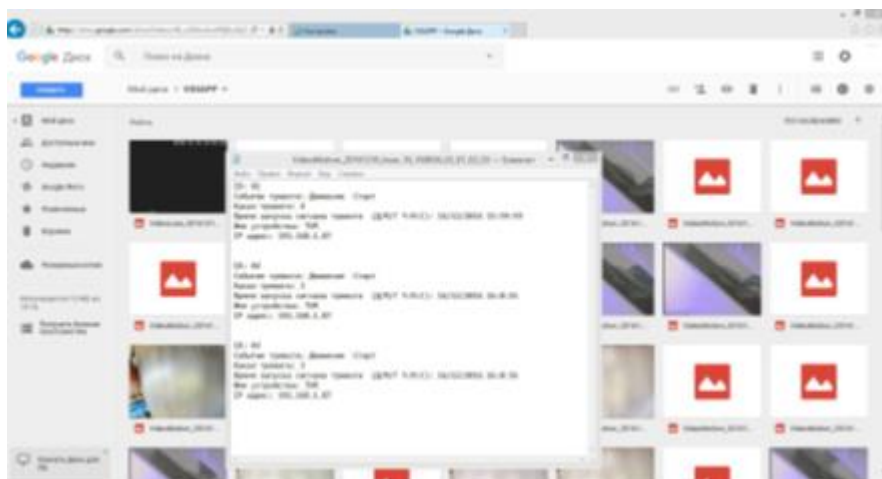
Google Диск

Мой диск > VIDAPP

Файлы

ID: 01
Событие тревоги: Движение Старт
Канал тревоги: 4
Время запуска сигнала тревоги (UTC+7 Т.Ф.С.): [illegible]
Имя устройства: TVR
IP адрес: 192.168.1.87

ID: 02
Событие тревоги: Движение Старт
Канал тревоги: 3
Время запуска сигнала тревоги (UTC+7 Т.Ф.С.): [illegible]
Имя устройства: TVR
IP адрес: 192.168.1.87

ID: 03
Событие тревоги: Движение Старт
Канал тревоги: 3
Время запуска сигнала тревоги (UTC+7 Т.Ф.С.): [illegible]
Имя устройства: TVR
IP адрес: 192.168.1.87